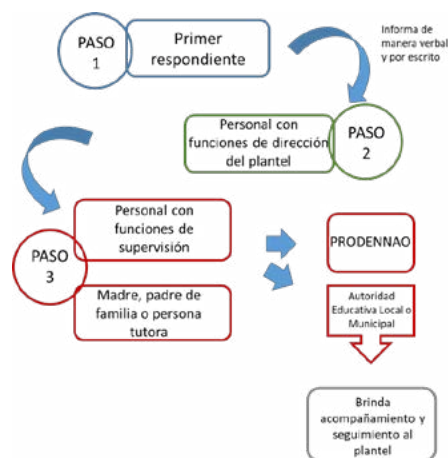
PASO 1

Primer respondiente

Informa de manera verbal y por escrito

Personal con funciones de dirección del plantel

PASO 2

PASO 3

Personal con funciones de supervisión

Madre, padre de familia o persona tutora

PRODENNAO

Autoridad Educativa Local o Municipal

Brinda acompañamiento y seguimiento al plantel